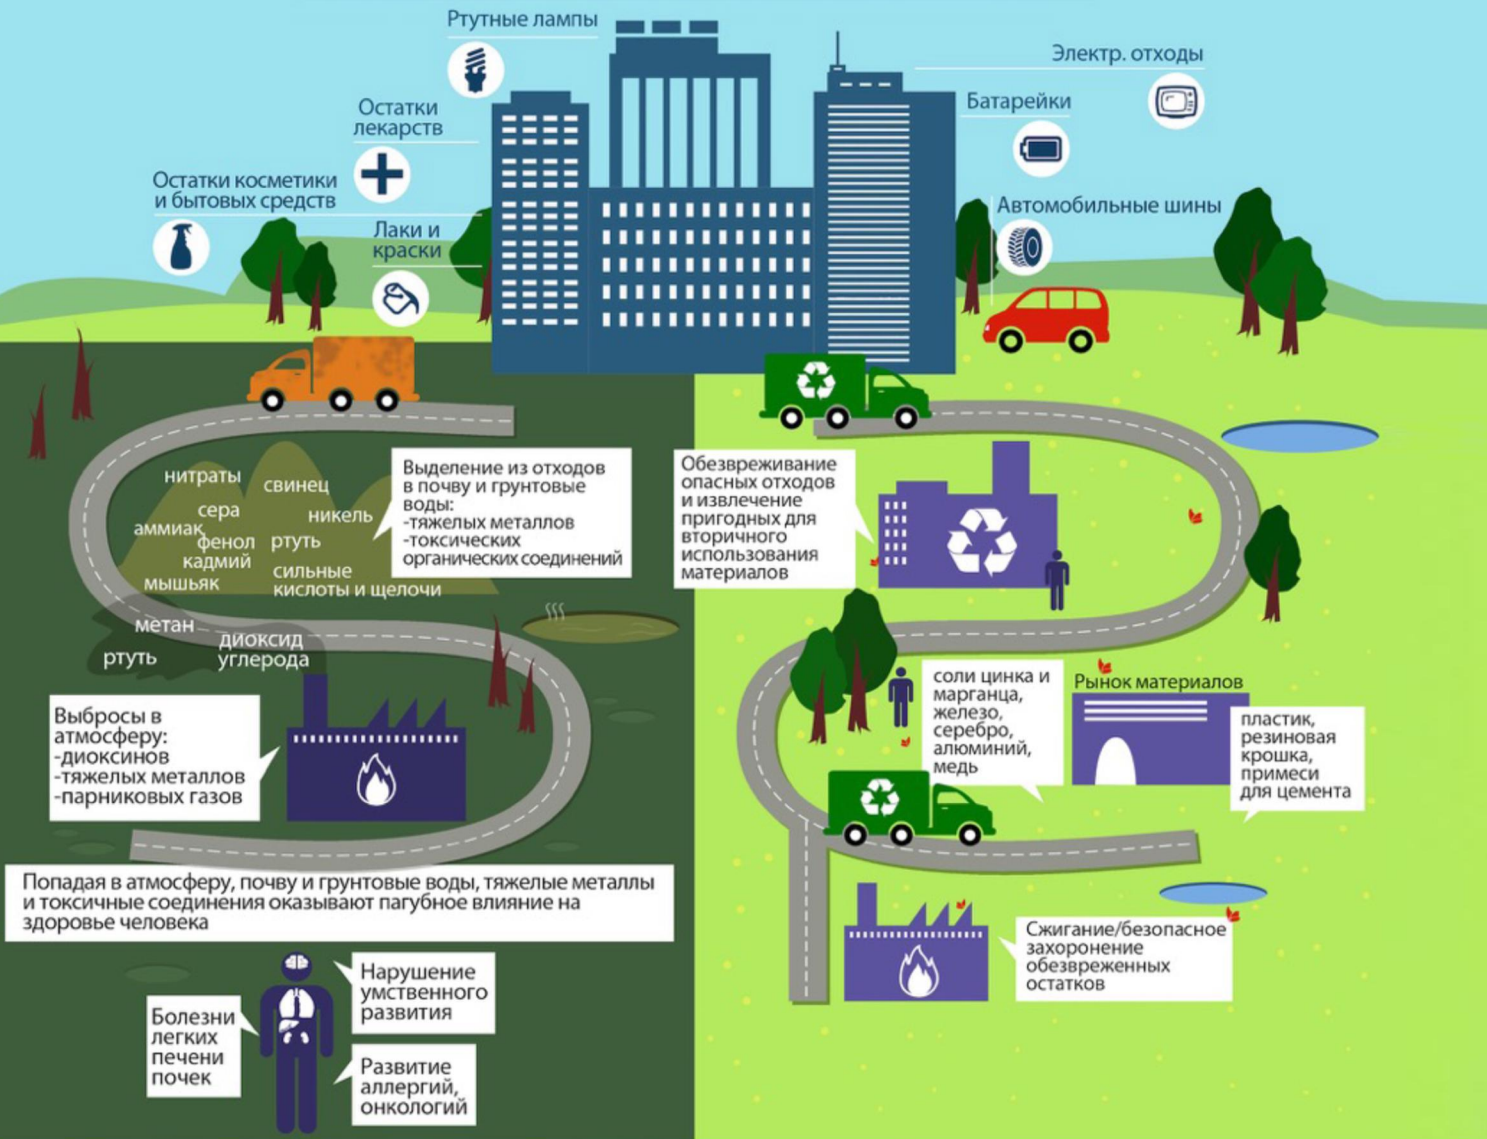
Ртутные лампы

Остатки лекарств

Остатки косметики и бытовых средств

Лаки и краски

Электр. отходы

Батарейки

Автомобильные шины

нитраты
свинец
сера
никель
аммиак
фенол
ртуть
кадмий
мышьяк
сильные кислоты и щелочи
метан
диоксид углерода
ртуть

Выделение из отходов в почву и грунтовые воды:
-тяжелых металлов
-токсических органических соединений

Выбросы в атмосферу:
-диоксинов
-тяжелых металлов
-парниковых газов

Попадая в атмосферу, почву и грунтовые воды, тяжелые металлы и токсичные соединения оказывают пагубное влияние на здоровье человека

Нарушение умственного развития

Болезни легких печени почек

Развитие аллергий, онкологий

Обезвреживание опасных отходов и извлечение пригодных для вторичного использования материалов

соли цинка и марганца, железо, серебро, алюминий, медь

Рынок материалов

пластик, резиновая крошка, примеси для цемента

Сжигание/безопасное захоронение обезвреженных остатков